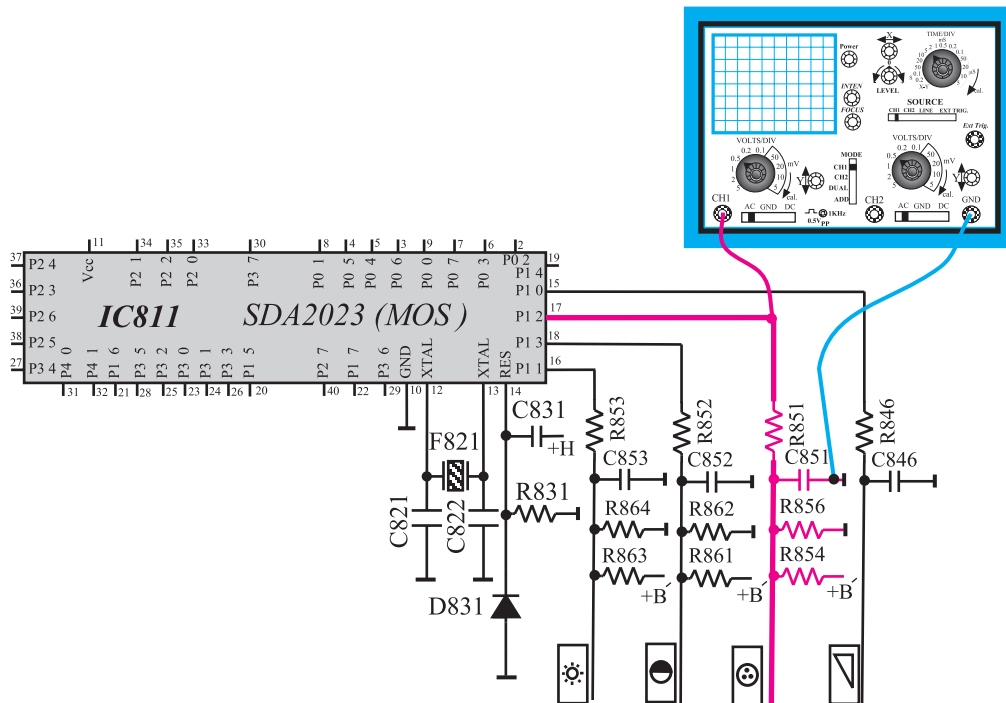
Power
INTEN
FOCUS
X
LEVEL
TIME/DIV
SOURCE
CH1 CH2 LINE EXT TRIG.
Ext Trig.
VOLTS/DIV
MODE
CH1
CH2
DUAL
ADD
Y
cal.
mV
VOLTS/DIV
mV
Y
cal.
CH1
AC GND DC
0.5V PP
1KHz
CH2
AC GND DC
GND

IC811
SDA2023 (MOS )

11 Vcc
34 P2 1
35 P2 2
33 P2 0
30 P3 7
8 P0 1
4 P0 5
5 P0 4
3 P0 6
9 P0 0
7 P0 7
6 P0 3
2 P0 2
37 P2 4
36 P2 3
39 P2 6
38 P2 5
27 P3 4
19 P1 4
15 P1 0
17 P1 2
18 P1 3
16 P1 1
31 P4 0
32 P4 1
21 P1 6
28 P3 5
25 P3 2
23 P3 0
24 P3 1
26 P3 3
20 P1 5
40 P2 7
22 P1 7
29 P3 6
10 GND
12 XTAL
13 XTAL
14 RES

C831
+H
F821
R831
C821
C822
D831
R853
C853
R864
R863
R852
C852
R862
R861
+B
R851
C851
R856
R854
+B
+B
R846
C846